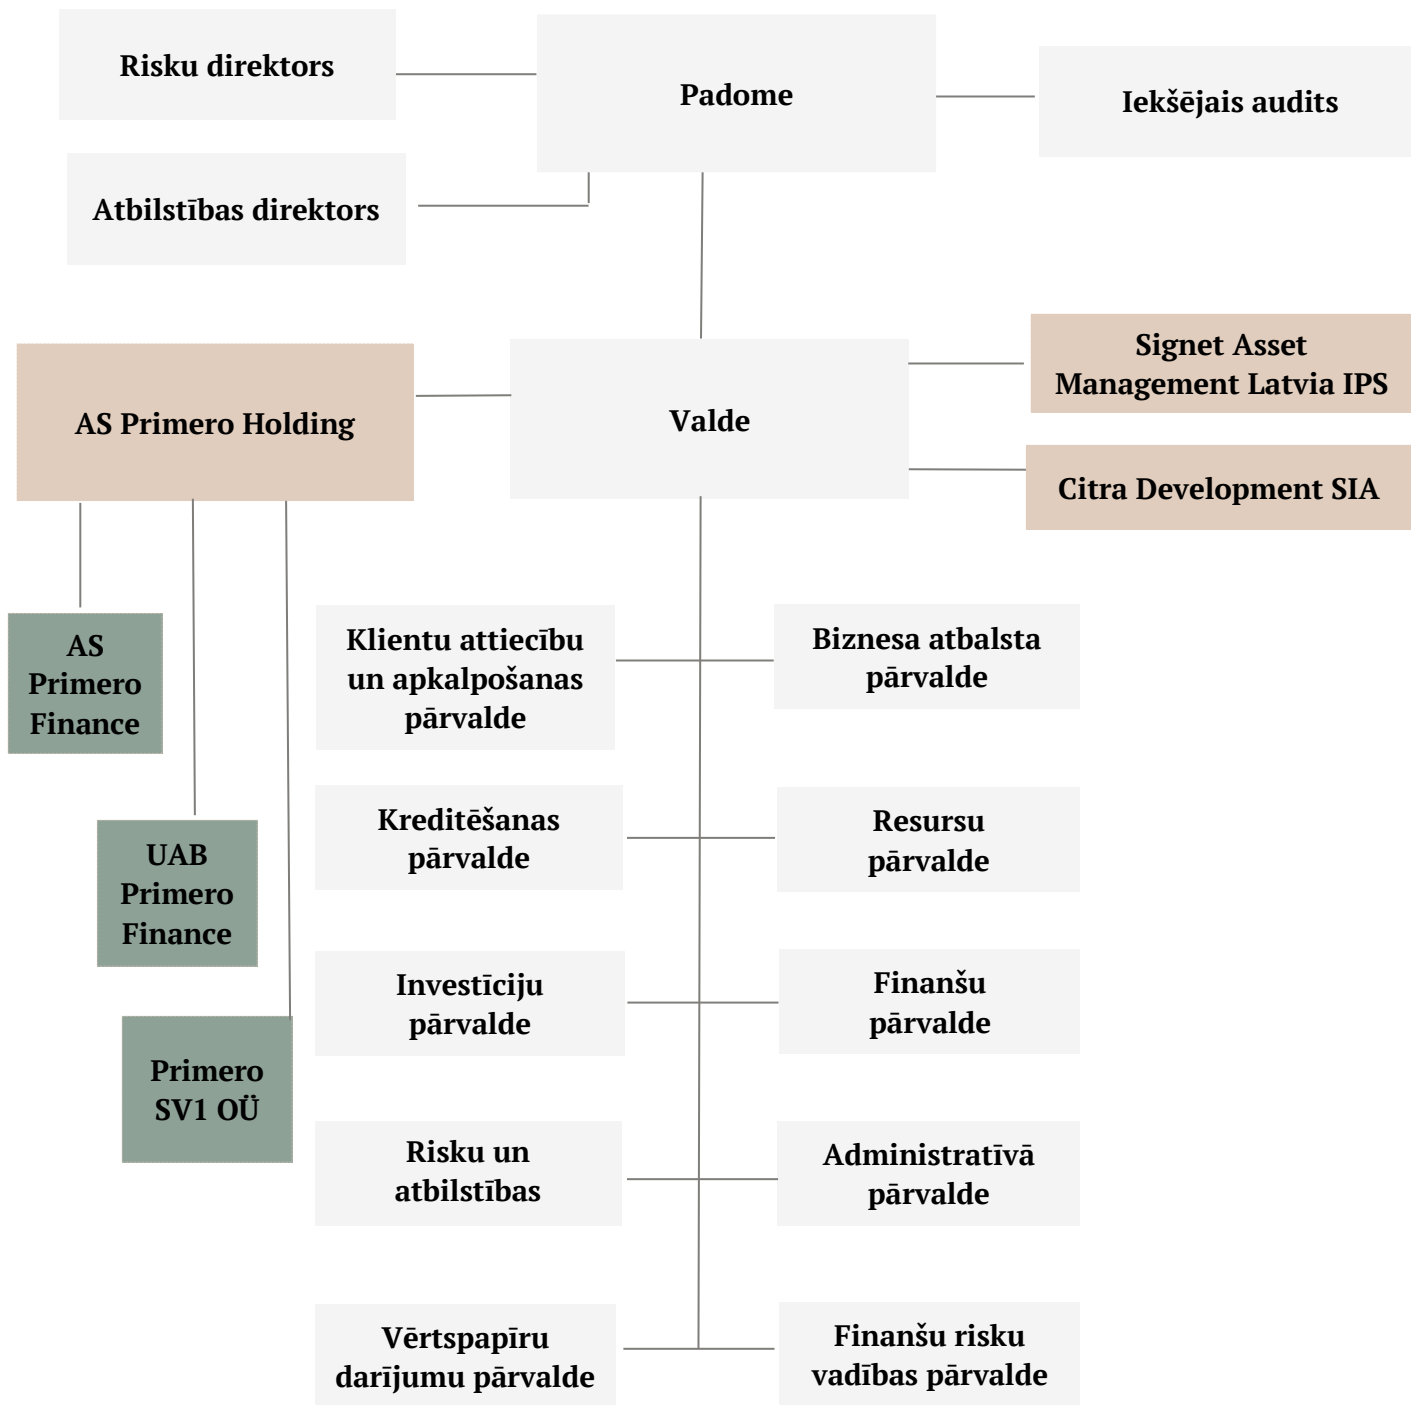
Risku direktors

Padome

Iekšējais audits

Atbilstības direktors

AS Primero Holding

Valde

Signet Asset Management Latvia IPS

Citra Development SIA

AS Primero Finance

UAB Primero Finance

Primero SV1 OÜ

Klientu attiecību un apkalpošanas pārvalde

Biznesa atbalsta pārvalde

Kreditēšanas pārvalde

Resursu pārvalde

Investīciju pārvalde

Finanšu pārvalde

Risku un atbilstības

Administratīvā pārvalde

Vērtspapīru darījumu pārvalde

Finanšu risku vadības pārvalde